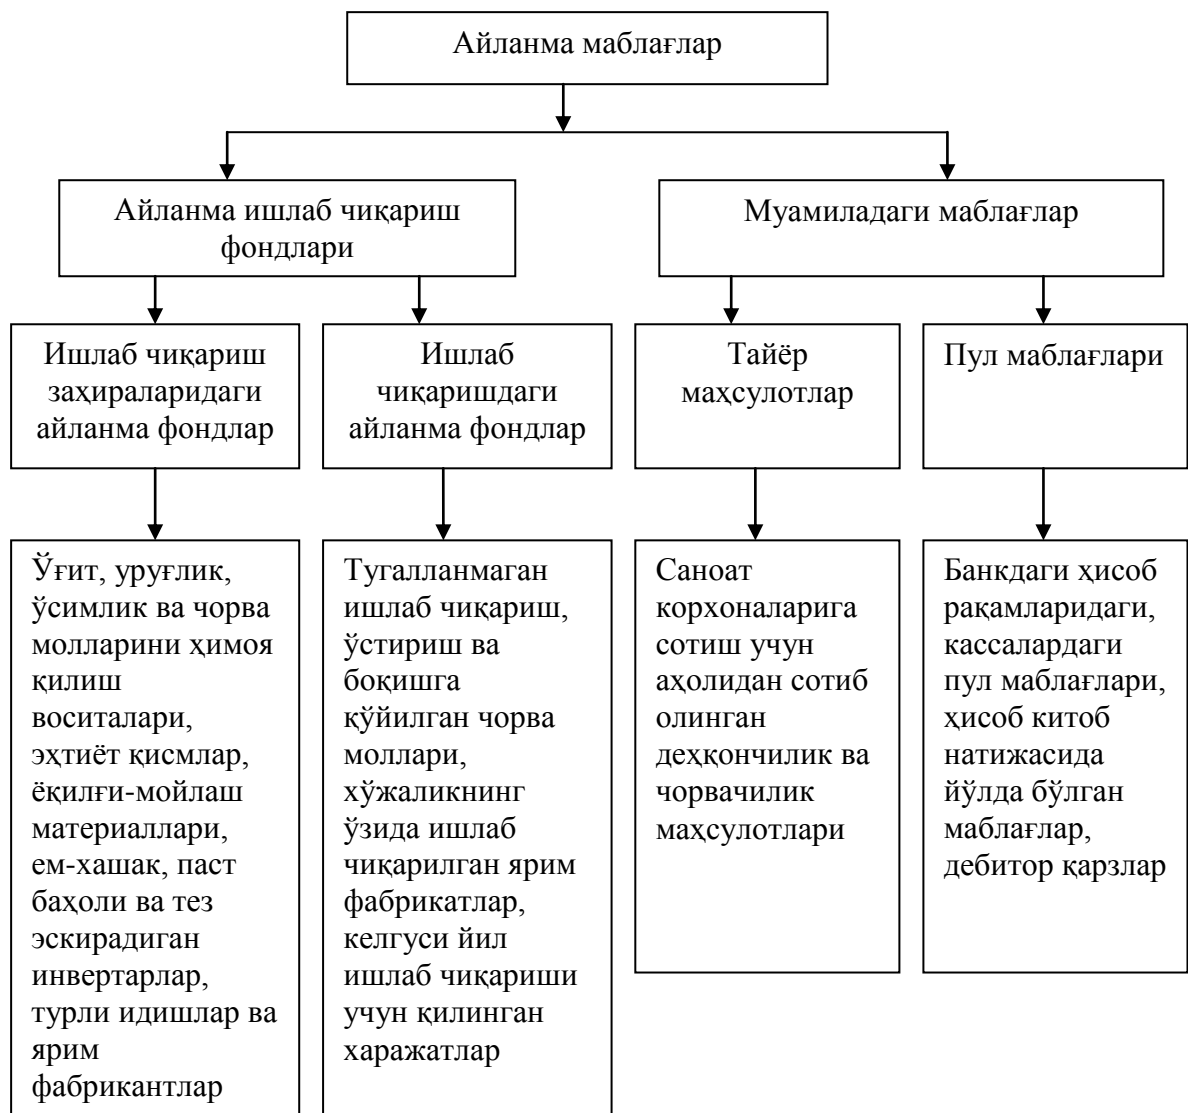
Айланма маблағлар

Айланма ишлаб чиқариш фондлари

Муамиладаги маблағлар

Ишлаб чиқариш захираларидаги айланма фондлар

Ишлаб чиқаришдаги айланма фондлар

Тайёр маҳсулотлар

Пул маблағлари

Ўғит, уруғлик, ўсимлик ва чорва молларини ҳимоя қилиш воситалари, эҳтиёт қисмлар, ёқилғи-мойлаш материаллари, ем-хашак, паст баҳоли ва тез эскирадиган инвертарлар, турли идишлар ва ярим фабрикантлар

Тугалланмаган ишлаб чиқариш, ўстириш ва боқишга қўйилган чорва моллари, хўжаликнинг ўзида ишлаб чиқарилган ярим фабрикатлар, келгуси йил ишлаб чиқариши учун қилинган харажатлар

Саноат корхоналарига сотиш учун аҳолидан сотиб олинган деҳқончилик ва чорвачилик маҳсулотлари

Банкдаги ҳисоб рақамларидаги, кассалардаги пул маблағлари, ҳисоб китоб натижасида йўлда бўлган маблағлар, дебитор қарзлар